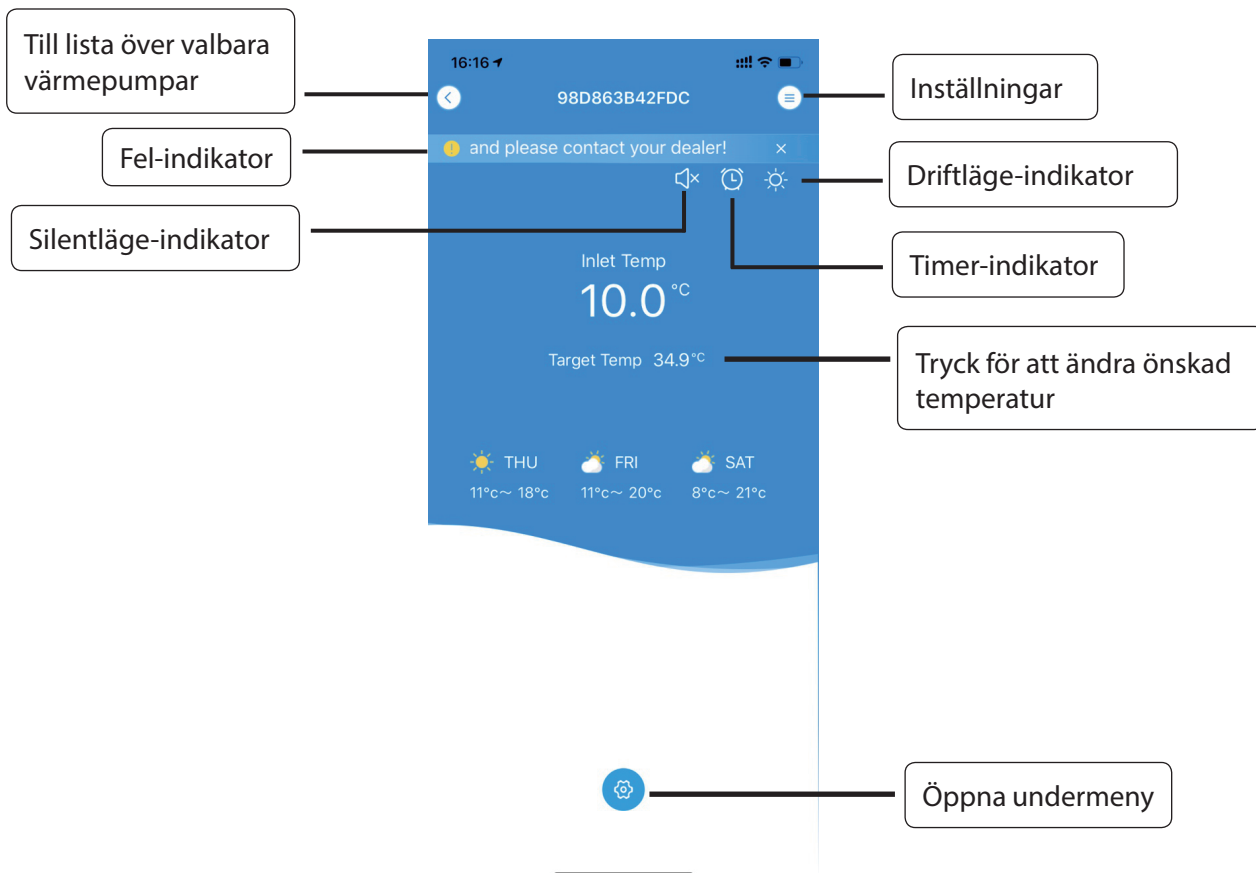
Till lista över valbara värmepumpar

16:16

98D863B42FDC

Inställningar

Fel-indikator

and please contact your dealer!

×

Driftläge-indikator

Silentläge-indikator

Timer-indikator

Inlet Temp

10.0 °C

Target Temp 34.9°C

Tryck för att ändra önskad temperatur

THU
11°c～ 18°c

FRI
11°c～ 20°c

SAT
8°c～ 21°c

Öppna undermeny